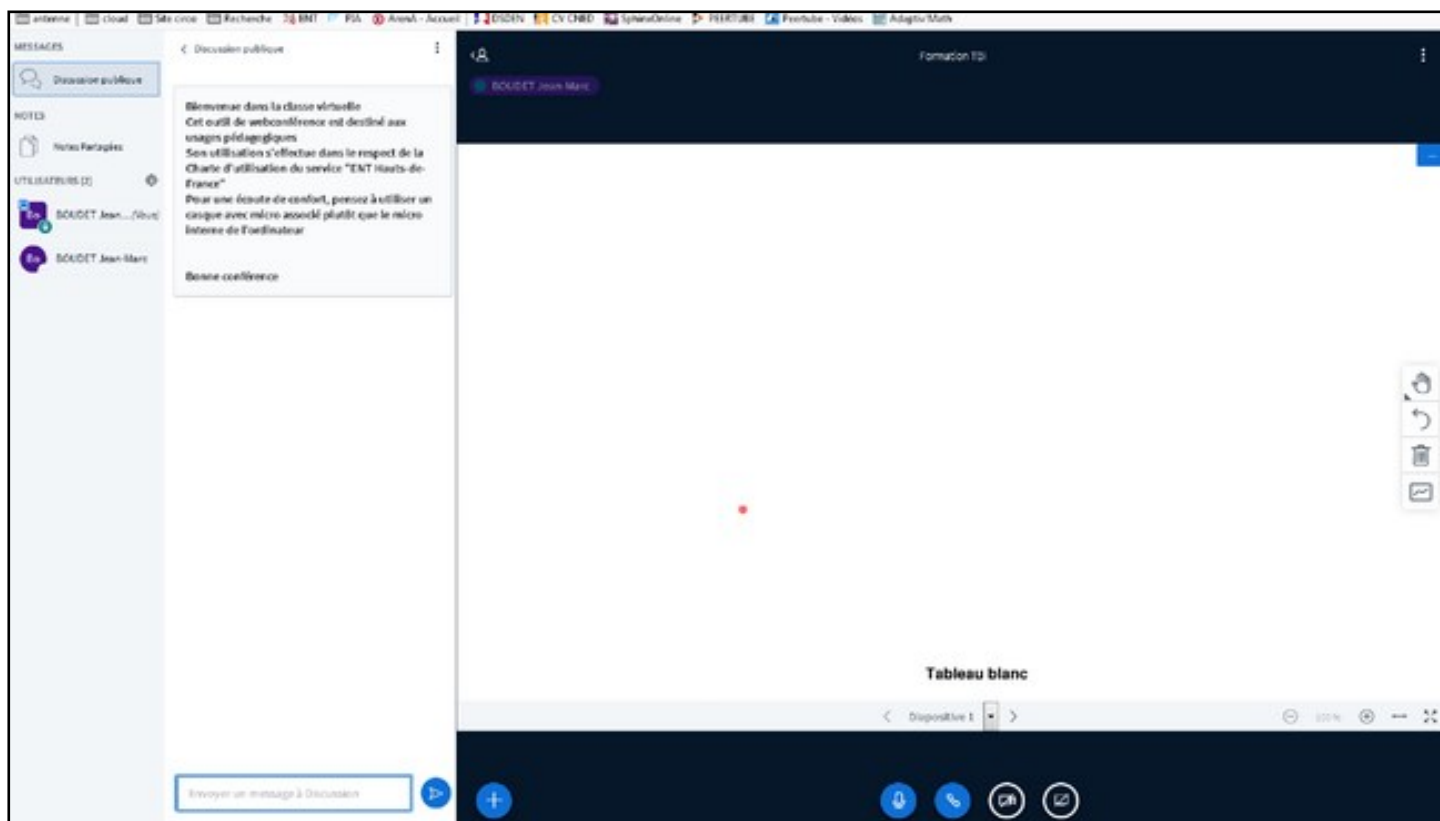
entenne | cloud | Site circo | Recherche | BNT | PIA | ArenA - Accueil | DSDEN | CV CNED | SphinxOnline | PEERTUBE | Peertube - Vidéos | AdaptivMath

MESSAGES

Discussion publique

NOTES

Notes Partagées

UTILISATEURS (2)

BOUDET Jean... (Vous)

BOUDET Jean-Marc

< Discussion publique

Bienvenue dans la classe virtuelle
Cet outil de webconférence est destiné aux usages pédagogiques
Son utilisation s'effectue dans le respect de la Charte d'utilisation du service "ENT Hauts-de-France"
Pour une écoute de confort, pensez à utiliser un casque avec micro associé plutôt que le micro interne de l'ordinateur

Bonne conférence

Envoyer un message à Discussion

Formation TDI

BOUDET Jean-Marc

Tableau blanc

< Diapositive 1 >

100%